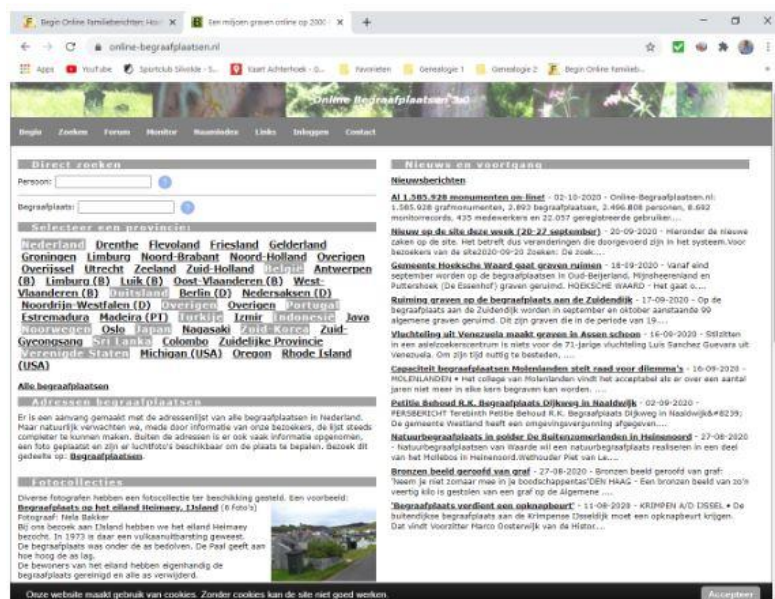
Begin Online Familieberichten: Hoe | Een miljoen graven online op 2000 | +

online-begraafplaatsen.nl

Apps | YouTube | Sportclub Silvolde - S... | Kaart Achterhoek - G... | Favorieten | Genealogie 1 | Genealogie 2 | Begin Online familieb...

Online Begraafplaatsen 3.0

Begin | Zoeken | Forum | Monitor | Nieuwsbrief | Links | Inloggen | Contact

Direct zoeken

Persoon:

Begraafplaats:

Selecteer een provincie:

Nederland Drenthe Flevoland Friesland Gelderland Groningen Limburg Noord-Brabant Noord-Holland Overigen Overijssel Utrecht Zeeland Zuid-Holland België Antwerpen (B) Limburg (B) Luik (B) Oost-Vlaanderen (B) West-Vlaanderen (B) Duitsland Berlin (D) Nedersaksen (D) Noordrijn-Westfalen (D) Overigen Overigen Portugal Estremadura Madeira (PT) Turkije Izmir Indonesië Java Noorwegen Oslo Japan Nagasaki Zuid-Korea Zuid-Gyeongsang Sri Lanka Colombo Zuidelijke Provincie Verenigde Staten Michigan (USA) Oregon Rhode Island (USA)

Alle begraafplaatsen

Adressen begraafplaatsen

Er is een aanvang gemaakt met de adressenlijst van alle begraafplaatsen in Nederland. Maar natuurlijk verwachten we, mede door informatie van onze bezoekers, de lijst steeds completer te kunnen maken. Buiten de adressen is er ook vaak informatie opgenomen, een foto geplaatst en zijn er luchtfoto's beschikbaar om de plaats te bepalen. Bezoek dit gedeelte op: Begraafplaatsen.

Fotocollecties

Diverse fotografen hebben een fotocollectie ter beschikking gesteld. Een voorbeeld:
Begraafplaats op het eiland Heimaey, IJsland (6 foto's)
Fotograaf: Nelie Bakker
Bij ons bezoek aan IJsland hebben we het eiland Heimaey bezocht. In 1973 is daar een vulkaanuitbarsting geweest. De begraafplaats was onder de as bedolven. De Paal geeft aan hoe hoog de as lag.
De bewoners van het eiland hebben eigenhandig de begraafplaats gereinigd en alle as verwijderd.

Nieuws en voortgang

Nieuwsberichten

Al 1.585.928 monumenten on-line! - 02-10-2020 - Online-Begraafplaatsen.nl: 1.585.928 grafmonumenten, 2.893 begraafplaatsen, 2.466.808 personen, 8.682 monitorrecords, 435 medewerkers en 22.057 geregistreerde gebruiker....

Nieuw op de site deze week (20-27 september) - 20-09-2020 - Hieronder de nieuwe zaken op de site. Het betreft dus veranderingen die doorgevoerd zijn in het systeem.Voor bezoekers van de site2020-09-20 Zoeken: De zoek....

Gemeente Hoeksche Waard gaat graven ruimen - 18-09-2020 - Vanaf eind september worden op de begraafplaatsen in Oud-Beijerland, Mijnsheerenland en Puttershoek (De Essenhof) graven geruimd. HOEKSCHE WAARD - Het gaat o....

Ruiming graven op de begraafplaats aan de Zuidendijk - 17-09-2020 - Op de begraafplaats aan de Zuidendijk worden in september en oktober aanstaande 99 algemene graven geruimd. Dit zijn graven die in de periode van 19....

Vluchteling uit Venezuela maakt graven in Assen schoon - 16-09-2020 - Stilzitten in een asielzoekerscentrum is niets voor de 71-jarige vluchteling Luis Sanchez Guevara uit Venezuela. Om zijn tijd nuttig te besteden, ....

Capaciteit begraafplaatsen Molenlanden stelt raad voor dilemma's - 16-09-2020 - MOLENLANDEN • Het college van Molenlanden vindt het acceptabel als er over een aantal jaren niet meer in elke kern begraven kan worden. ....

Petitie Behoud R.K. Begraafplaats Dijkweg in Naaldwijk - 02-09-2020 - PERSBERICHT Terebinth Petitie Behoud R.K. Begraafplaats Dijkweg in Naaldwijk&#8239; De gemeente Westland heeft een omgevingsvergunning afgegeven....

Natuurbegraafplaats in polder De Buitenzomerlanden in Heinenoord - 27-08-2020 - Natuurbegraafplaats van Waarde wil een natuurbegraafplaats realiseren in een deel van het Mollebos in Heinenoord.Wethouder Piet van La....

Bronzen beeld geroofd van graf - 27-08-2020 - Bronzen beeld geroofd van graf: 'Neem je niet zomaar mee in je boodschappentas'DEN HAAG - Een bronzen beeld van zo'n veertig kilo is gestolen van een graf op de Algemene ....

'Begraafplaats verdient een opknapbeurt' - 11-08-2020 - KRIMPEN A/D IJSSEL • De buitenwijkse begraafplaats aan de Krimpense IJsseldijk moet een opknapbeurt krijgen. Dat vindt Voorzitter Marco Oosterwijk van de Histor....

Onze website maakt gebruik van cookies. Zonder cookies kan de site niet goed werken. Accepteer